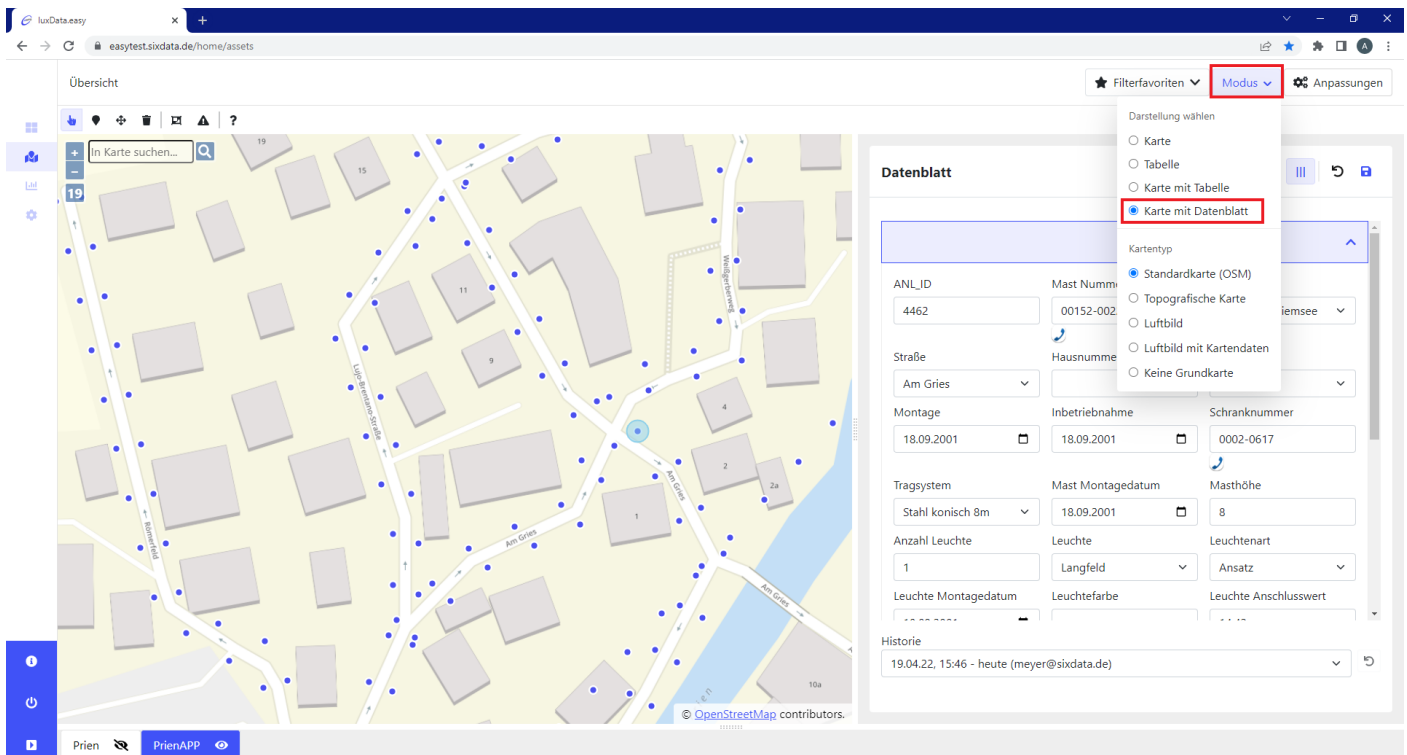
luxData.easy

easytest.sixdata.de/home/assets

Übersicht

Filterfavoriten

Modus

Anpassungen

?

In Karte suchen...

19

Darstellung wählen

Karte

Tabelle

Karte mit Tabelle

Karte mit Datenblatt

Kartentyp

Standardkarte (OSM)

Topografische Karte

Luftbild

Luftbild mit Kartendaten

Keine Grundkarte

Datenblatt

19

15

11

9

4

2

2a

1

10a

Weißgerberweg

Lujo-Brentano-Straße

Am Gries

Am Gries

Am Gries

Römerfeld

ANL_ID

4462

Mast Numme

00152-002

iemsee

Straße

Am Gries

Hausnumme

Montage

18.09.2001

Inbetriebnahme

18.09.2001

Schranknummer

0002-0617

Tragsystem

Stahl konisch 8m

Mast Montagedatum

18.09.2001

Masthöhe

8

Anzahl Leuchte

1

Leuchte

Langfeld

Leuchtenart

Ansatz

Leuchte Montagedatum

Leuchtefarbe

Leuchte Anschlusswert

Historie

19.04.22, 15:46 - heute (meyer@sixdata.de)

© OpenStreetMap contributors.

Prien

PrienAPP